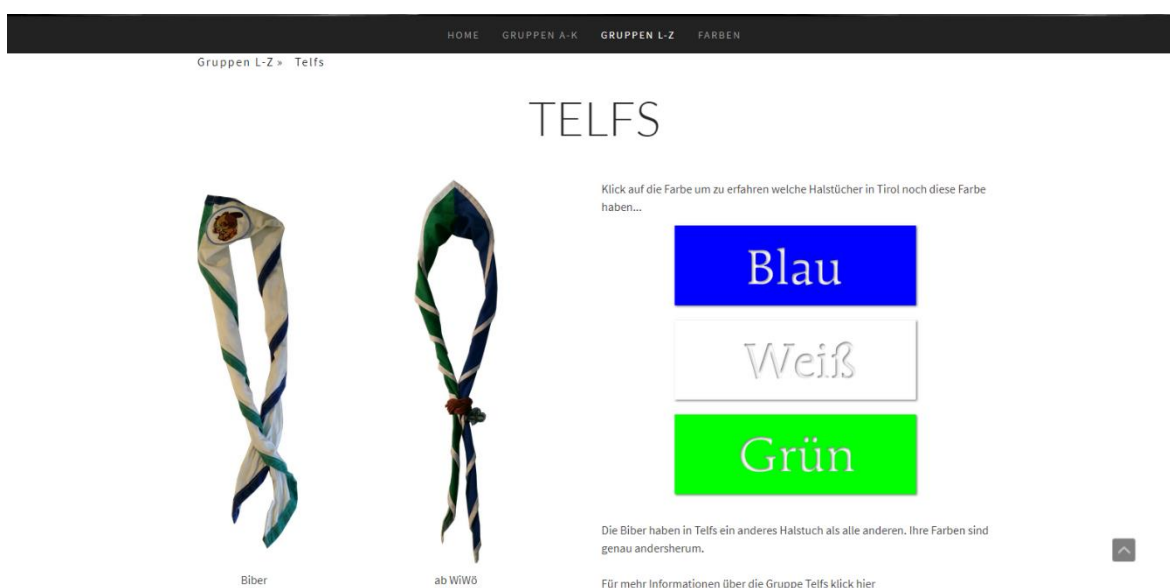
HOME GRUPPEN A-K GRUPPEN L-Z FARBEN

Gruppen L-Z » Telfs

TELFS

Klick auf die Farbe um zu erfahren welche Halstücher in Tirol noch diese Farbe haben...

Blau

Weiß

Grün

Die Biber haben in Telfs ein anderes Halstuch als alle anderen. Ihre Farben sind genau andersherum.

Biber

ab WiWö

Für mehr Informationen über die Gruppe Telfs klick hier